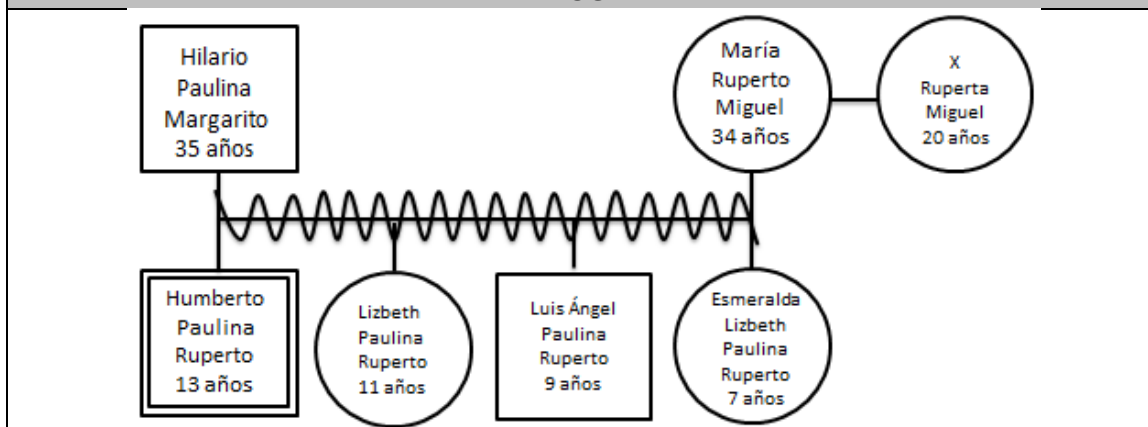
Hilario
Paulina
Margarito
35 años

María
Ruperto
Miguel
34 años

X
Ruperta
Miguel
20 años

Humberto
Paulina
Ruperto
13 años

Lizbeth
Paulina
Ruperto
11 años

Luis Ángel
Paulina
Ruperto
9 años

Esmeralda
Lizbeth
Paulina
Ruperto
7 años